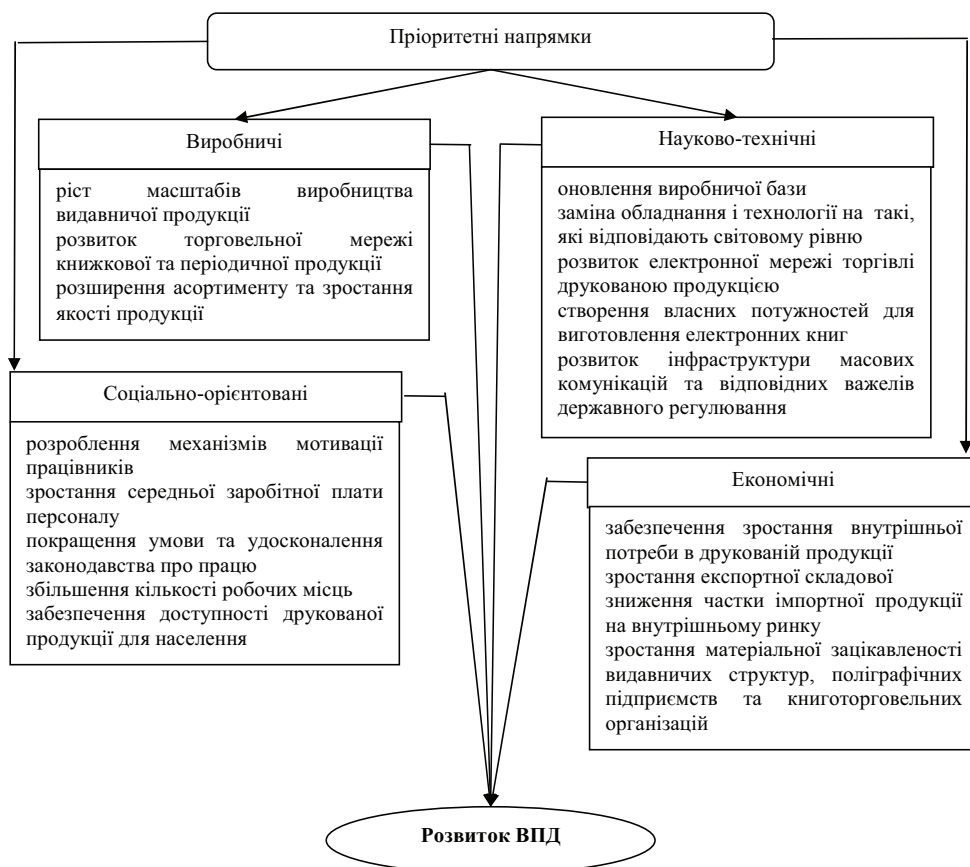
Пріоритетні напрямки

Виробничі

ріст масштабів виробництва видавничої продукції
розвиток торговельної мережі книжкової та періодичної продукції
розширення асортименту та зростання якості продукції

Науково-технічні

оновлення виробничої бази
заміна обладнання і технології на такі, які відповідають світовому рівню
розвиток електронної мережі торгівлі друкованою продукцією
створення власних потужностей для виготовлення електронних книг
розвиток інфраструктури масових комунікацій та відповідних важелів державного регулювання

Соціально-орієнтовані

розроблення механізмів мотивації працівників
зростання середньої заробітної плати персоналу
покращення умови та удосконалення законодавства про працю
збільшення кількості робочих місць
забезпечення доступності друкованої продукції для населення

Економічні

забезпечення зростання внутрішньої потреби в друкованій продукції
зростання експортної складової
зниження частки імпортної продукції на внутрішньому ринку
зростання матеріальної зацікавленості видавничих структур, поліграфічних підприємств та книготорговельних організацій

Розвиток ВПД